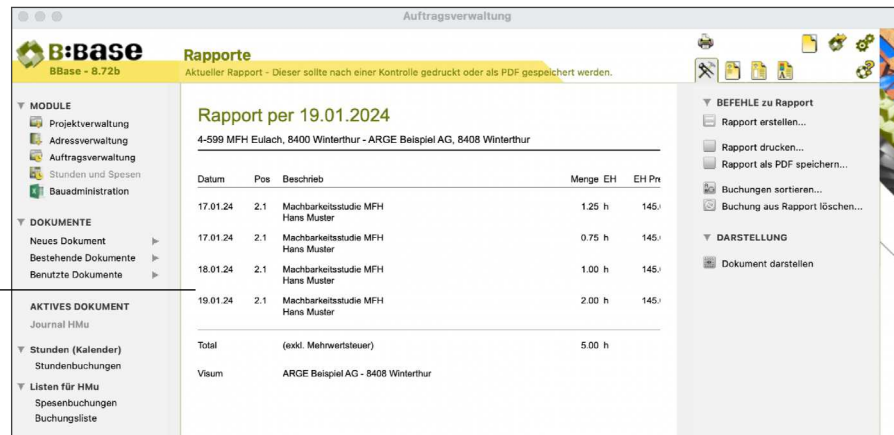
Auftragsverwaltung

B:BASE
BBase - 8.72b

Rapporte
Aktueller Rapport - Dieser sollte nach einer Kontrolle gedruckt oder als PDF gespeichert werden.

MODULE
Projektverwaltung
Adressverwaltung
Auftragsverwaltung
Stunden und Spesen
Bauadministration

DOKUMENTE
Neues Dokument
Bestehende Dokumente
Benutzte Dokumente

AKTIVES DOKUMENT
Journal HMu

Stunden (Kalender)
Stundenbuchungen

Listen für HMu
Spesenbuchungen
Buchungsliste

Rapport per 19.01.2024

4-599 MFH Eulach, 8400 Winterthur - ARGE Beispiel AG, 8408 Winterthur

| Datum | Pos | Beschrieb | Menge | EH | EH Pre |
|---|---|---|---|---|---|
| 17.01.24 | 2.1 | Machbarkeitsstudie MFH Hans Muster | 1.25 | h | 145.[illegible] |
| 17.01.24 | 2.1 | Machbarkeitsstudie MFH Hans Muster | 0.75 | h | 145.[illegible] |
| 18.01.24 | 2.1 | Machbarkeitsstudie MFH Hans Muster | 1.00 | h | 145.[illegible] |
| 19.01.24 | 2.1 | Machbarkeitsstudie MFH Hans Muster | 2.00 | h | 145.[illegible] |

Total (exkl. Mehrwertsteuer) 5.00 h

Visum ARGE Beispiel AG - 8408 Winterthur

BEFEHLE zu Rapport
Rapport erstellen...
Rapport drucken...
Rapport als PDF speichern...
Buchungen sortieren...
Buchung aus Rapport löschen...

DARSTELLUNG
Dokument darstellen